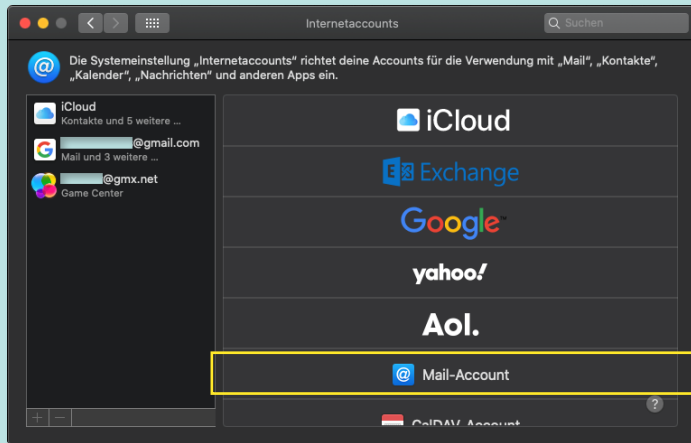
Internetaccounts

Suchen

Die Systemeinstellung „Internetaccounts“ richtet deine Accounts für die Verwendung mit „Mail“, „Kontakte“, „Kalender“, „Nachrichten“ und anderen Apps ein.

iCloud
Kontakte und 5 weitere ...

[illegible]@gmail.com
Mail und 3 weitere ...

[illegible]@gmx.net
Game Center

iCloud

Exchange

Google

yahoo!

Aol.

Mail-Account

CalDAV-Account

+ −

?